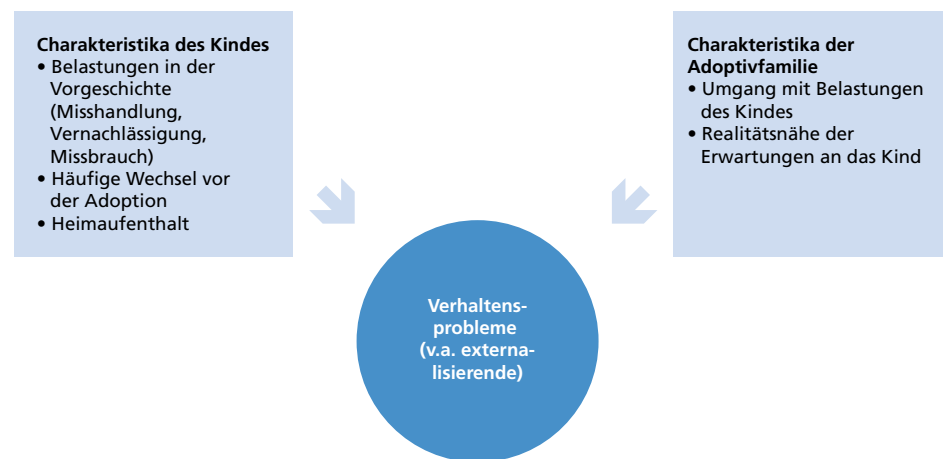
**Charakteristika des Kindes**
• Belastungen in der Vorgeschichte (Misshandlung, Vernachlässigung, Missbrauch)
• Häufige Wechsel vor der Adoption
• Heimaufenthalt

**Charakteristika der Adoptivfamilie**
• Umgang mit Belastungen des Kindes
• Realitätsnähe der Erwartungen an das Kind

**Verhaltensprobleme (v.a. externalisierende)**